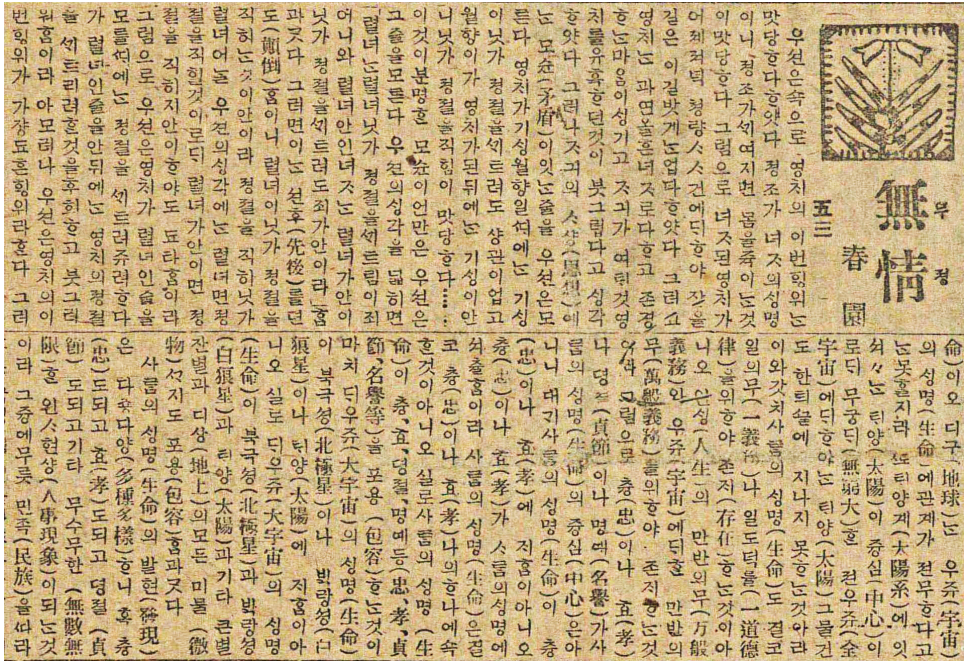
무정
無情
五三
春園

우선은속으로 영채의 이번힝위는 맛당ᄒᆞ다ᄒᆞ얏다 졍조가 녀ᄌᆞ의싱명이니 졍조가석여지면 몸을죽이는것이맛당ᄒᆞ다 그럼으로 녀ᄌᆞ된영채가 어ᄶᅥ치청량ᄉᆞ건에디ᄒᆞ야 ᄌᆞ결을 ᄒᆞᆷ은 이길밧게도업다ᄒᆞ얏다 그러고 영채는 과연올흔녀ᄌᆞ로다ᄒᆞ고 존경ᄒᆞ는마음이싱기고 ᄌᆞ기가여러ᄒᆡ영채를유혹ᄒᆞ던것이 붓그럽다고싱각ᄒᆞ얏다 그러나ᄌᆞ긔의ᄉᆞ샹(思想)에는 모슌(矛盾)이잇는줄을 우션은모르다 영채가기싱월향일셰에는 기싱이닛가 졍졀을석트려도 샹관이업고 나닛가 졍졀을직힘이 맛당ᄒᆞ다……이것이분명ᄒᆞᆫ 모슌이언만은 우션은 그것을모르다 우션의싱각을넓히면 「렬녀는렬녀닛가 졍졀을셕트림이죄어니와 렬녀안인녀ᄌᆞ는 렬녀가안이닛가 졍졀을셕트려도죄가안이라」ᄒᆞᆷ과ᄀᆞᆺ다 그러면이는 션후(先後)를뎐도(顚倒)ᄒᆞᆷ이니 렬녀이닛가 졍졀을직히는것이안이라 졍졀을직히닛가렬녀어늘 우션의싱각에는 렬녀면졍졀을직힐것이로디 렬녀가안이면 졍졀을직히지안이ᄒᆞ야도 됴타ᄒᆞᆷ이라 그럼으로 우션은영채가 렬녀인줄을 모를석에는 졍졀을셕트려쥬려ᄒᆞ다가 렬녀인줄을안뒤에는 영채의졍졀을셕트리려ᄒᆞᆫ것을후회ᄒᆞ고 붓그러워ᄒᆞᆷ이라 아모러나 우션은영채의의 번힝위가 가쟝됴흔힝위라ᄒᆞ다 그러

命이오 디구(地球)는 우쥬(宇宙)의싱명(生命)에관계가 젼무ᄒᆞ다ᄒᆞ고는못ᄒᆞᆯ지라 ᄐᆡ양계(太陽系)에잇셔ᄉᆞᄂᆞᆫ ᄐᆡ양(太陽)이 즁심(中心)이로되 무궁디(無窮大)ᄒᆞᆫ 젼우쥬(全宇宙)에디ᄒᆞ야는 ᄐᆡ양(太陽)그물건도 ᄒᆞᆫ티끌에 지나지 못ᄒᆞ는것이라 이와ᄀᆞᆺ치사ᄅᆞᆷ의 싱명(生命)도 결코 일의무(一義務)나 일도덕률(一道德律)을위ᄒᆞ야 존지(存在)ᄒᆞ는것이아니오 인싱(人生)의 만반의무(万般義務)와 우쥬(宇宙)에디ᄒᆞᆫ 만반의무(萬般義務)를위ᄒᆞ야 존지ᄒᆞ는것이니 그럼으로 츙(忠)이나 효(孝)나 뎡졀(貞節)이나 명예(名譽)가사ᄅᆞᆷ의싱명(生命)의 즁심(中心)은아니니 대기사ᄅᆞᆷ의싱명(生命)이 츙(忠)이나 효(孝)에 지ᄒᆞᆷ이아니오 츙(忠)이나 효(孝)가 사ᄅᆞᆷ의싱명에 지ᄒᆞᆷ이라 사ᄅᆞᆷ의싱명(生命)은결코 츙(忠)이나 효(孝)나의ᄒᆞ나에 속ᄒᆞᆫ것이아니오 실로사ᄅᆞᆷ의싱명(生命)이 츙,효,뎡졀명예등(忠,孝,貞節,名譽等)을 포용(包容)ᄒᆞ는것이 마치 디우쥬(大宇宙)의싱명(生命)이 븍극셩(北極星)이나 빅랑셩(白狼星)이나 ᄐᆡ양(太陽)에 지ᄒᆞᆷ이아니오 실로 디우쥬(大宇宙)의싱명(生命)이 븍극셩(北極星)과 빅랑셩(白狼星)과 ᄐᆡ양(太陽)과기타 큰별 쟌별과 디샹(地上)의모든 미물(微物)ᄭᆞ지도 포용(包容)ᄒᆞᆷ과ᄀᆞᆺ다 사ᄅᆞᆷ의싱명(生命)의 발현(發現)은 다ᄎᆞ다양(多種多樣)ᄒᆞ니 혹 츙(忠)도되고 효(孝)도되고 뎡졀(貞節)도되고기타 무수무한(無數無限)ᄒᆞᆫ 인ᄉᆞ현샹(人事現象)이되는것이라 그즁에무슨 민죡(民族)을ᄯᆞ라